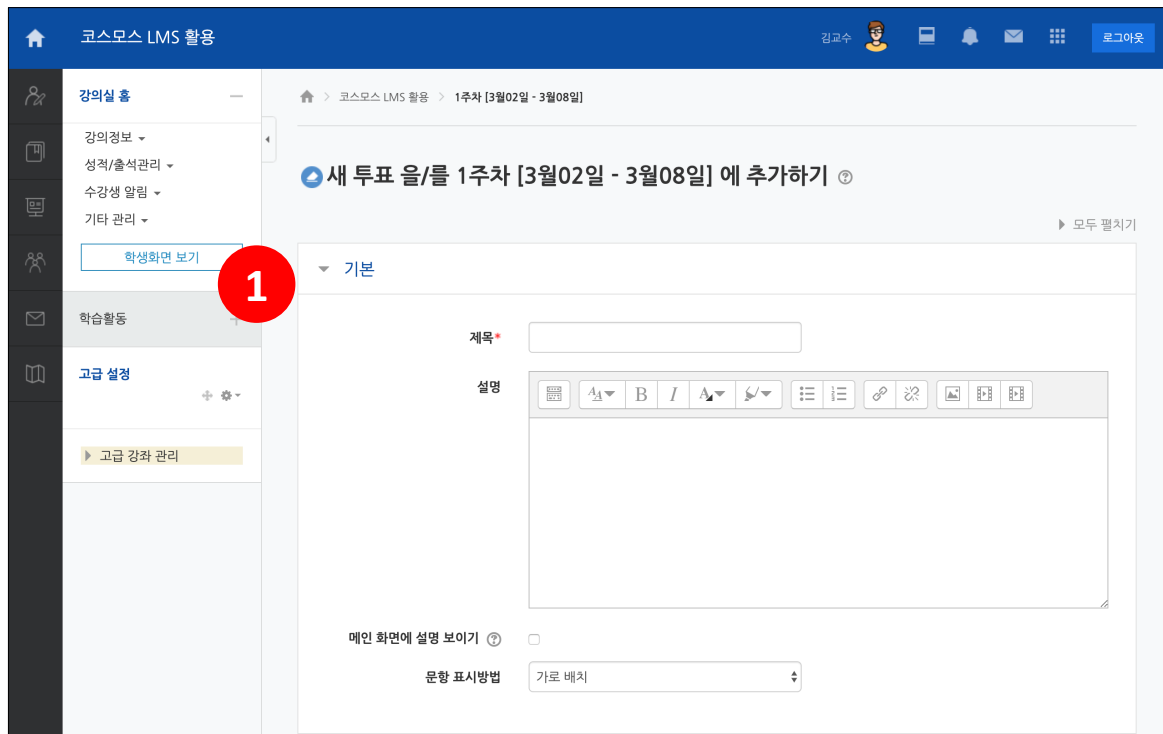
코스모스 LMS 활용

김교수

로그아웃

강의실 홈

강의정보
성적/출석관리
수강생 알림
기타 관리

학생화면 보기

1

학습활동

고급 설정

고급 강좌 관리

코스모스 LMS 활용 > 1주차 [3월02일 - 3월08일]

새 투표 을/를 1주차 [3월02일 - 3월08일] 에 추가하기

모두 펼치기

기본

제목*

설명

메인 화면에 설명 보이기

문항 표시방법 가로 배치